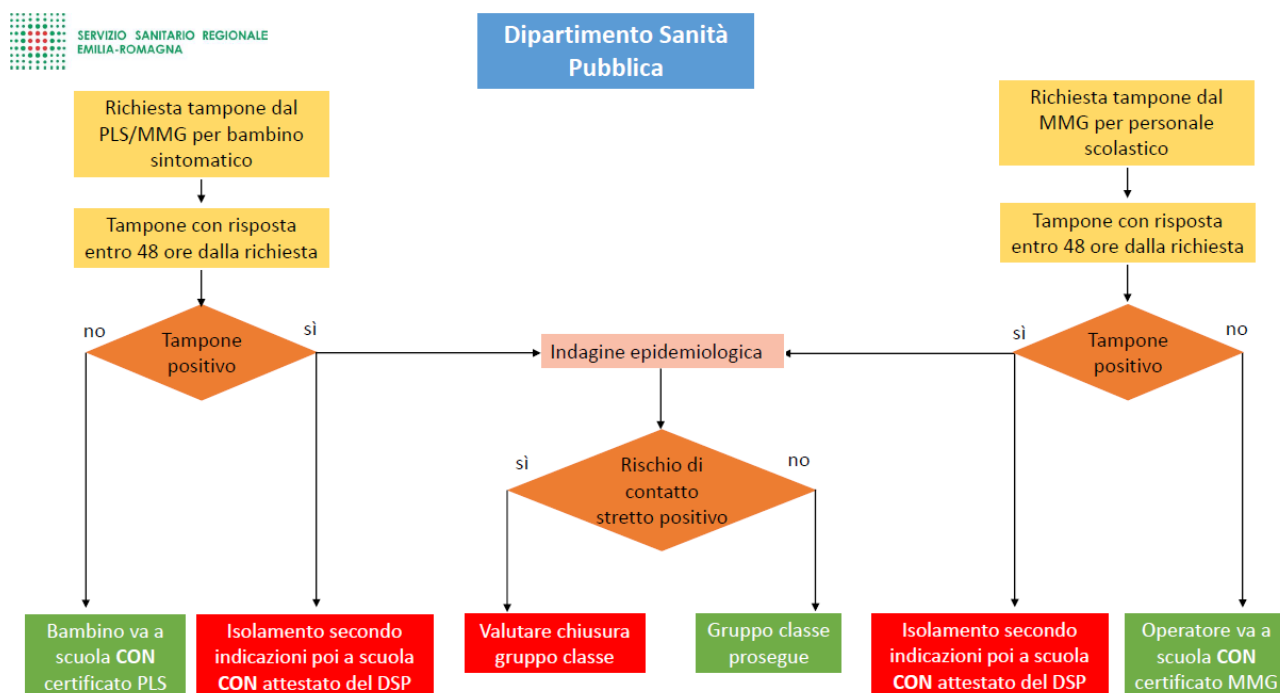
SERVIZIO SANITARIO REGIONALE
EMILIA-ROMAGNA

Dipartimento Sanità Pubblica

Richiesta tampone dal PLS/MMG per bambino sintomatico

Tampone con risposta entro 48 ore dalla richiesta

no

Tampone positivo

sì

Bambino va a scuola **CON** certificato PLS

Isolamento secondo indicazioni poi a scuola **CON** attestato del DSP

Indagine epidemiologica

sì

Rischio di contatto stretto positivo

no

Valutare chiusura gruppo classe

Gruppo classe prosegue

Richiesta tampone dal MMG per personale scolastico

Tampone con risposta entro 48 ore dalla richiesta

sì

Tampone positivo

no

Isolamento secondo indicazioni poi a scuola **CON** attestato del DSP

Operatore va a scuola **CON** certificato MMG